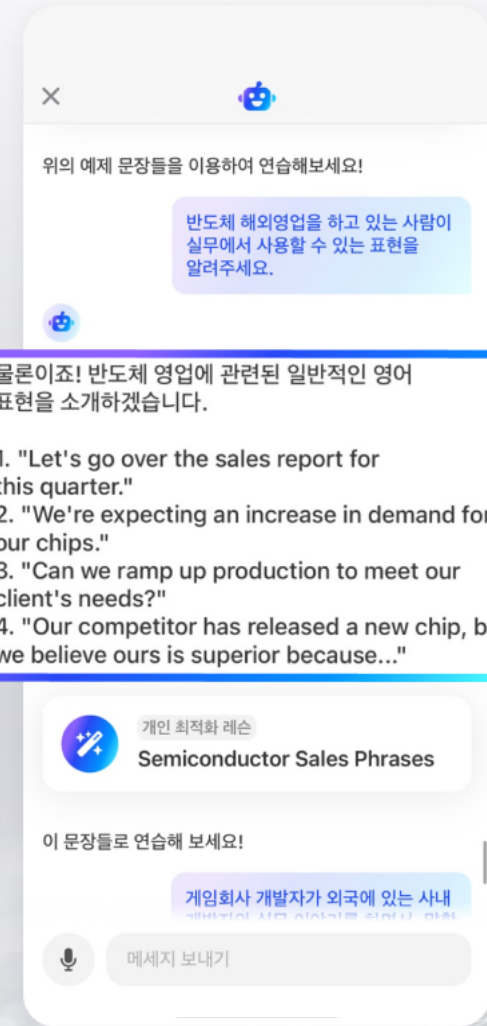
위의 예제 문장들을 이용하여 연습해보세요!

반도체 해외영업을 하고 있는 사람이 실무에서 사용할 수 있는 표현을 알려주세요.

물론이죠! 반도체 영업에 관련된 일반적인 영어 표현을 소개하겠습니다.

1. "Let's go over the sales report for this quarter."
2. "We're expecting an increase in demand for our chips."
3. "Can we ramp up production to meet our client's needs?"
4. "Our competitor has released a new chip, b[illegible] we believe ours is superior because..."

개인 최적화 레슨
Semiconductor Sales Phrases

이 문장들로 연습해 보세요!

게임회사 개발자가 외국에 있는 사내 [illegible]

메세지 보내기